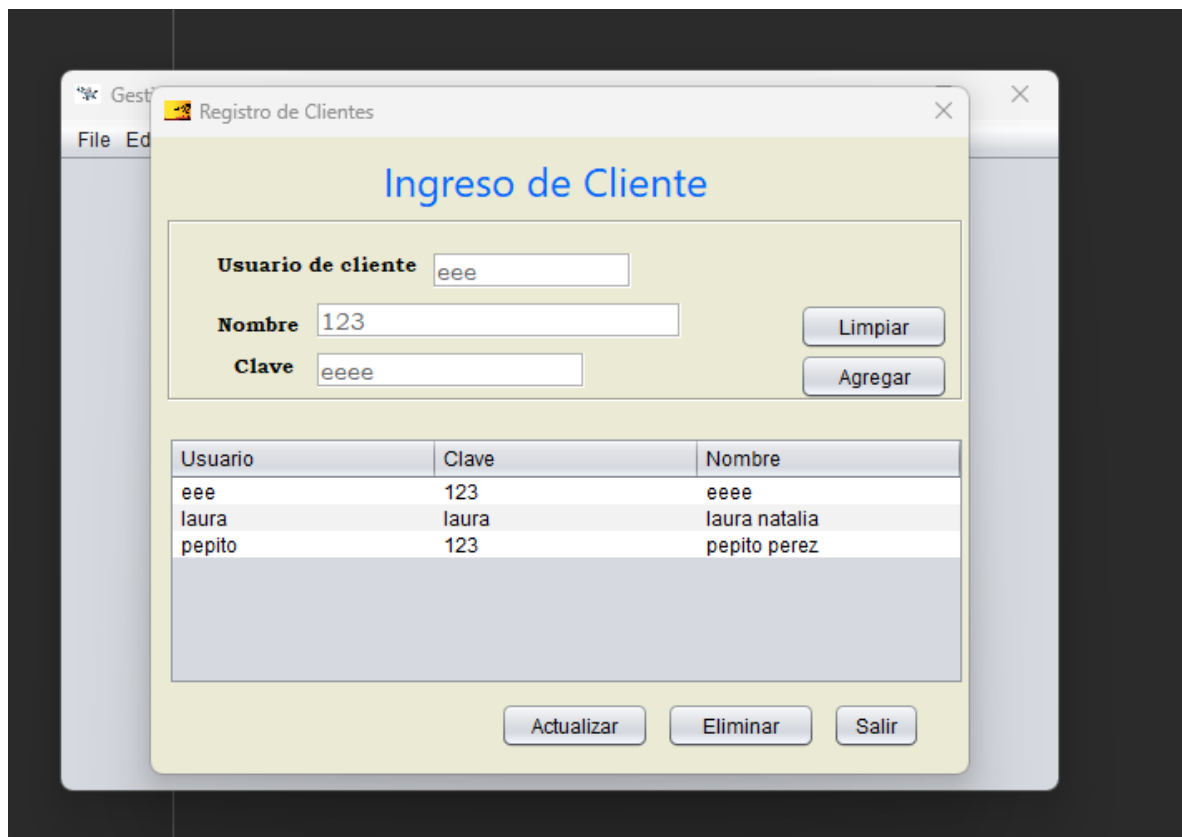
Gest

File Ed

Registro de Clientes

Ingreso de Cliente

Usuario de cliente eee

Nombre 123

Clave eeee

Limpiar

Agregar

| Usuario | Clave | Nombre |
|---|---|---|
| eee | 123 | eeee |
| laura | laura | laura natalia |
| pepito | 123 | pepito perez |

Actualizar

Eliminar

Salir